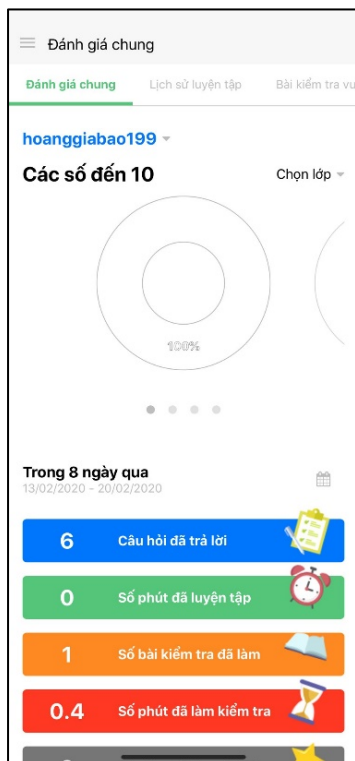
Đánh giá chung

Đánh giá chung | Lịch sử luyện tập | Bài kiểm tra vu

hoanggiabao199

Các số đến 10

Chọn lớp

100%

Trong 8 ngày qua
13/02/2020 - 20/02/2020

6 Câu hỏi đã trả lời

0 Số phút đã luyện tập

1 Số bài kiểm tra đã làm

0.4 Số phút đã làm kiểm tra